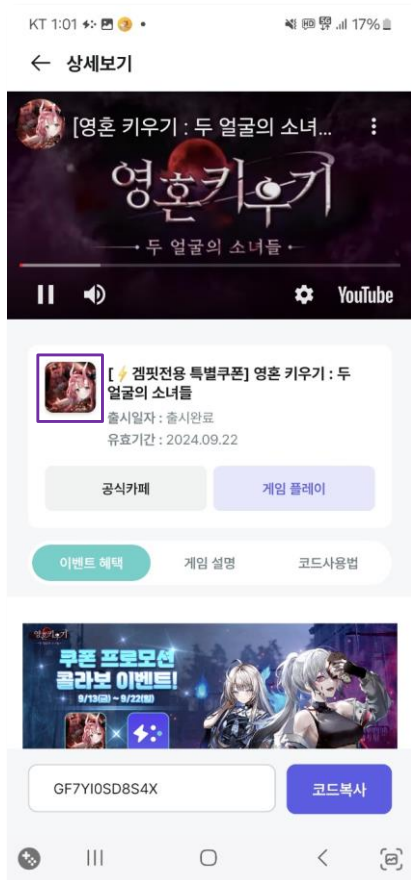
KT 1:01 17%

← 상세보기

[영혼 키우기 : 두 얼굴의 소녀...

영혼키우기
두 얼굴의 소녀들

YouTube

[⚡겜핏전용 특별쿠폰] 영혼 키우기 : 두 얼굴의 소녀들
출시일자 : 출시완료
유효기간 : 2024.09.22

공식카페
게임 플레이

이벤트 혜택
게임 설명
코드사용법

영혼키우기
쿠폰 프로모션 콜라보 이벤트!
9/13(금) ~ 9/22(일)

GF7YI0SD8S4X
코드복사